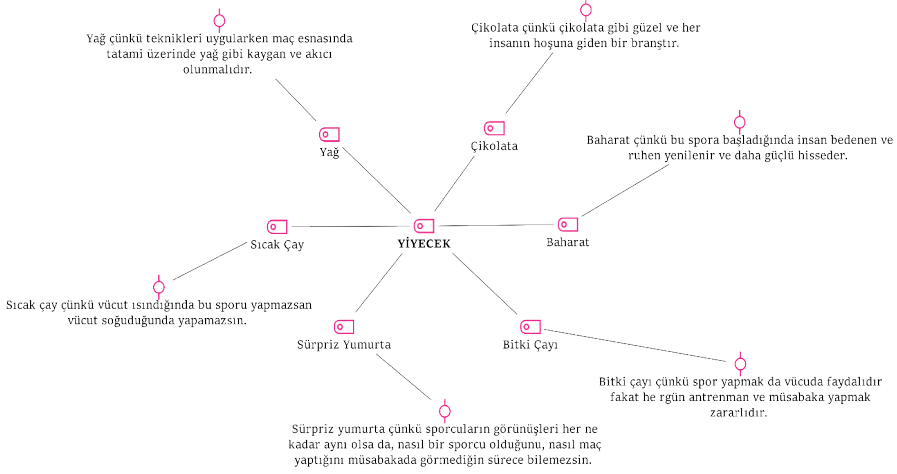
Yağ çünkü teknikleri uygularken maç esnasında tatami üzerinde yağ gibi kaygan ve akıcı olunmalıdır.

Yağ

Çikolata çünkü çikolata gibi güzel ve her insanın hoşuna giden bir branştır.

Çikolata

Baharat çünkü bu spora başladığında insan bedenen ve ruhen yenilenir ve daha güçlü hisseder.

Baharat

YİYECEK

Sıcak Çay

Sıcak çay çünkü vücut ısındığında bu sporu yapmazsan vücut soğuduğunda yapamazsın.

Sürpriz Yumurta

Bitki Çayı

Bitki çayı çünkü spor yapmak da vücuda faydalıdır fakat he rgün antrenman ve müsabaka yapmak zararlıdır.

Sürpriz yumurta çünkü sporcuların görünüşleri her ne kadar aynı olsa da, nasıl bir sporcu olduğunu, nasıl maç yaptığını müsabakada görmediğin sürece bilemezsin.